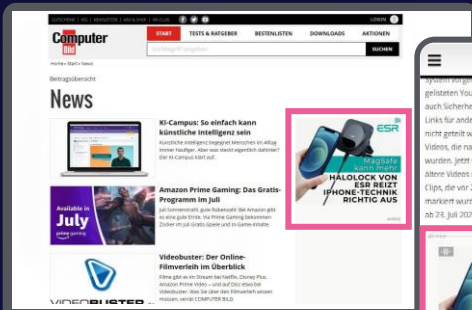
LOGIN

Computer Bild

START TESTS & RATGEBER BESTENLISTEN DOWNLOADS AKTIONEN

Suchbegriff eingeben

SUCHEN

Home › Start › News

Beitragsübersicht

News

KI-Campus: So einfach kann künstliche Intelligenz sein

Künstliche Intelligenz begleitet Menschen im Alltag immer häufiger. Aber was steckt eigentlich dahinter? Der KI-Campus klärt auf.

Amazon Prime Gaming: Das Gratis-Programm im Juli

Available in July prime gaming

Videobuster: Der Online-Filmverleih im Überblick

VIDEOBUSTER

ESR

MagSafe kann mehr

HALOLOCK VON ESR REIZT IPHONE-TECHNIK RICHTIG AUS

system vorgestellt
gelisteten You
auch Sicherhe
Links für ande
nicht geteilt w
Videos, die na
wurden. Jetzt
ältere Videos
Clips, die vor 2
markiert wurd
ab 23. Juli 202